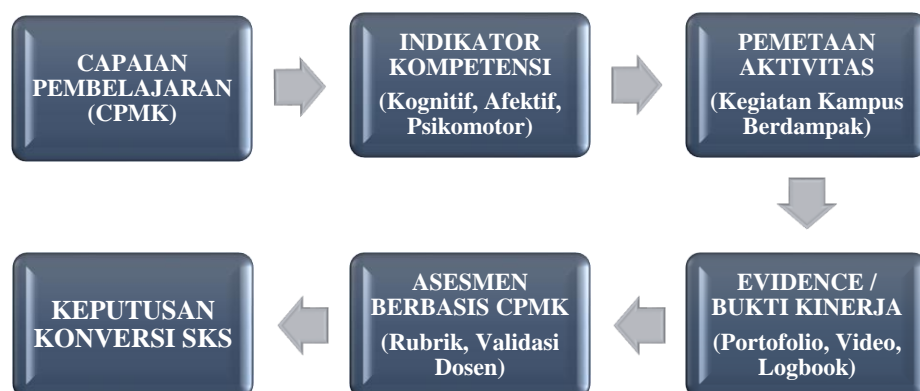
CAPAIAN PEMBELAJARAN (CPMK)

INDIKATOR KOMPETENSI

(Kognitif, Afektif, Psikomotor)

PEMETAAN AKTIVITAS

(Kegiatan Kampus Berdampak)

EVIDENCE / BUKTI KINERJA

(Portofolio, Video, Logbook)

ASESMEN BERBASIS CPMK

(Rubrik, Validasi Dosen)

KEPUTUSAN KONVERSI SKS